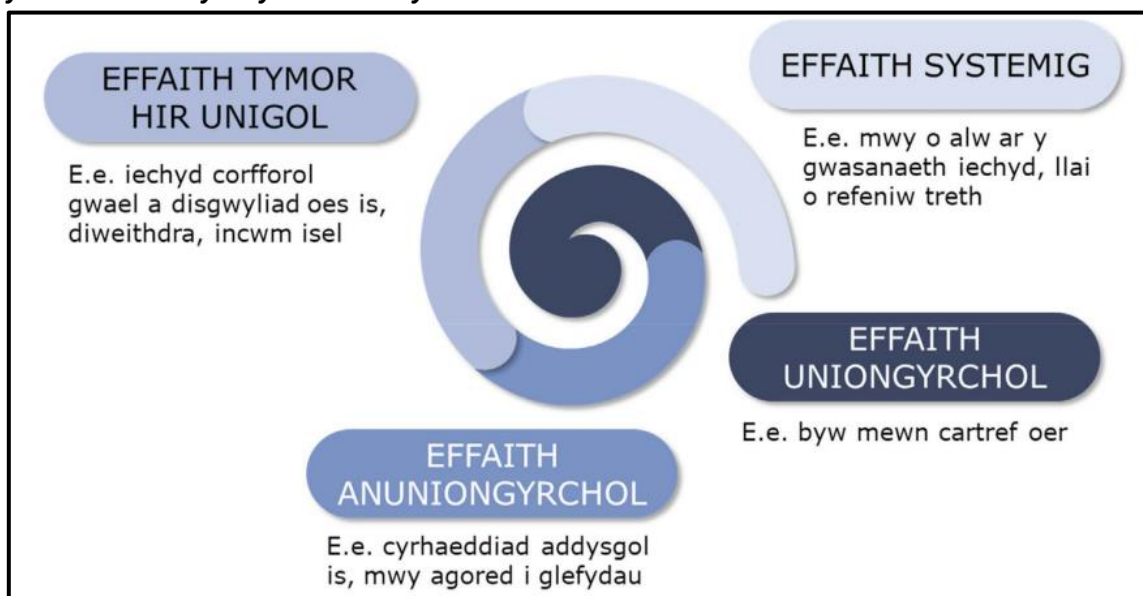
EFFAITH TYMOR HIR UNIGOL

E.e. iechyd corfforol gwael a disgwyliad oes is, diweithdra, incwm isel

EFFAITH SYSTEMIG

E.e. mwy o alw ar y gwasanaeth iechyd, llai o refeniw treth

EFFAITH UNIONGYRCHOL

E.e. byw mewn cartref oer

EFFAITH ANUNIONGYRCHOL

E.e. cyrhaeddiad addysgol is, mwy agored i glefydau